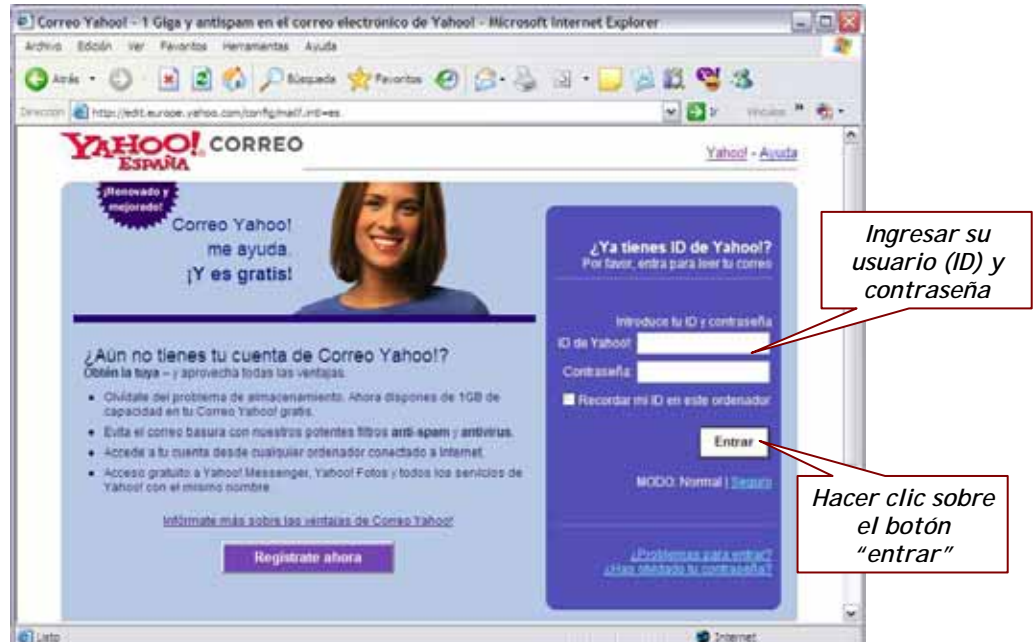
Correo Yahoo! - 1 Giga y antispam en el correo electrónico de Yahoo! - Microsoft Internet Explorer

Archivo Edición Ver Favoritos Herramientas Ayuda

Atrás Búsqueda Favoritos

Dirección http://edit.europe.yahoo.com/config/mail?.intl=es Ir Vínculos

YAHOO! ESPAÑA CORREO

Yahoo! - Ayuda

¡Renovado y mejorado!

Correo Yahoo! me ayuda. ¡Y es gratis!

¿Ya tienes ID de Yahoo!?
Por favor, entra para leer tu correo

Introduce tu ID y contraseña
ID de Yahoo!:
Contraseña:
Recordar mi ID en este ordenador

Entrar

MODO: Normal | Seguro

¿Problemas para entrar?
¿Has olvidado tu contraseña?

¿Aún no tienes tu cuenta de Correo Yahoo!?
Obtén la tuya – y aprovecha todas las ventajas.

• Olvídate del problema de almacenamiento. Ahora dispones de 1GB de capacidad en tu Correo Yahoo! gratis.
• Evita el correo basura con nuestros potentes filtros anti-spam y antivirus.
• Accede a tu cuenta desde cualquier ordenador conectado a Internet.
• Acceso gratuito a Yahoo! Messenger, Yahoo! Fotos y todos los servicios de Yahoo! con el mismo nombre.

Infórmate más sobre las ventajas de Correo Yahoo!

Regístrate ahora

Ingresar su usuario (ID) y contraseña

Hacer clic sobre el botón "entrar"

Listo Internet